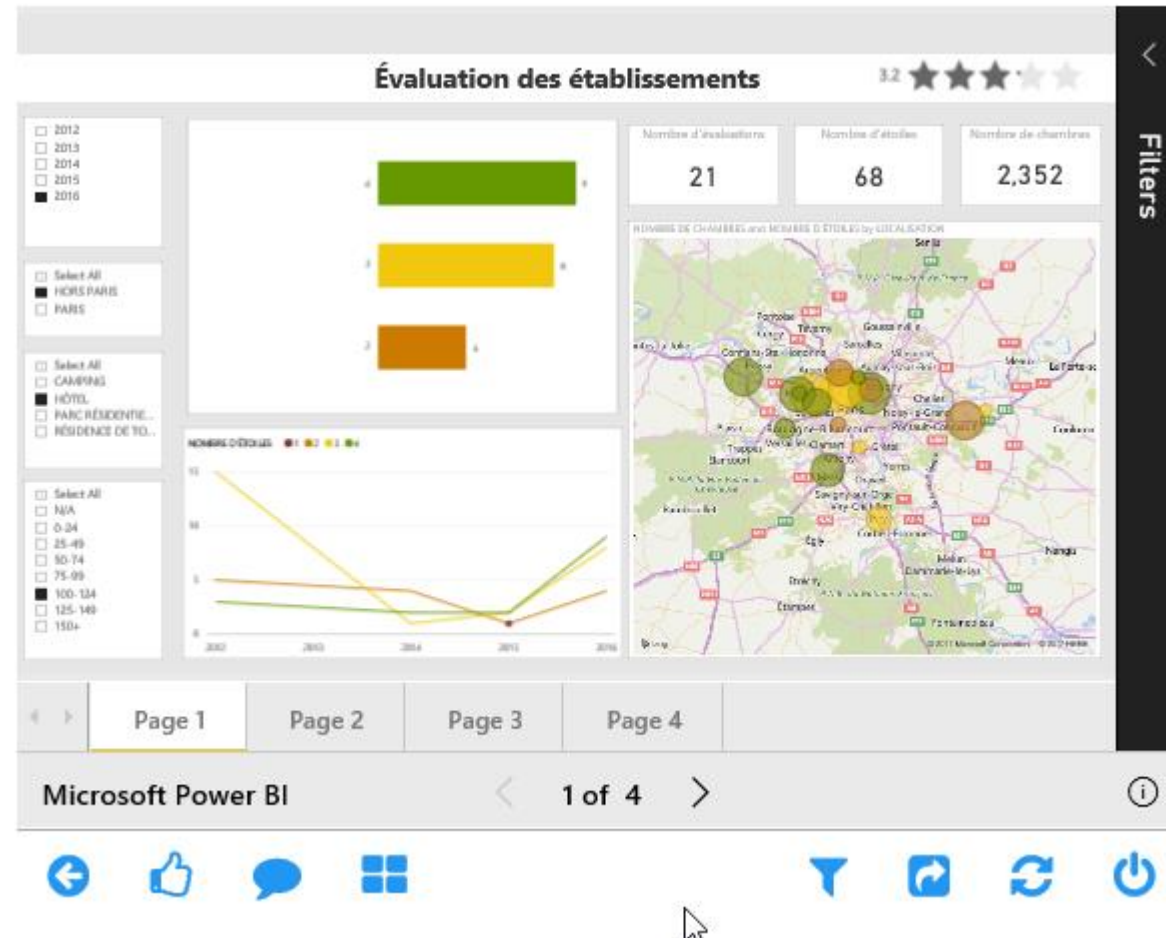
Évaluation des établissements

3.2

2012
2013
2014
2015
2016

Select All
HORS PARIS
PARIS

Select All
CAMPING
HÔTEL
PARC RÉSIDENTIE...
RÉSIDENCE DE TO...

Select All
N/A
0-24
25-49
50-74
75-99
100-124
125-149
150+

4
9
3
8
2
4

Nombre d'évaluations
21

Nombre d'étoiles
68

Nombre de chambres
2,352

NOMBRE DE CHAMBRES and NOMBRE D'ÉTOILES by LOCALISATION

NOMBRE D'ÉTOILES ● 1 ● 2 ● 3 ● 4

15
10
5
0

2012
2013
2014
2015
2016

Senlis
Pontoise
Cergy
Gonesse
Villepinte
Sevran
Meaux
Argenteuil
La Ferté-sous-Jouarre
Chelles
Noisy-le-Grand
Trappes
Versailles
Clamart
Rambouillet
Savigny-sur-Orge
Évry
Corbeil-Essonnes
Étampes
Melun
Dammarie-les-Lys
Nangis
Coulommiers
Fontainebleau
Bing
© 2017 Microsoft Corporation © 2017 HERE

Filters

Page 1
Page 2
Page 3
Page 4

Microsoft Power BI
1 of 4